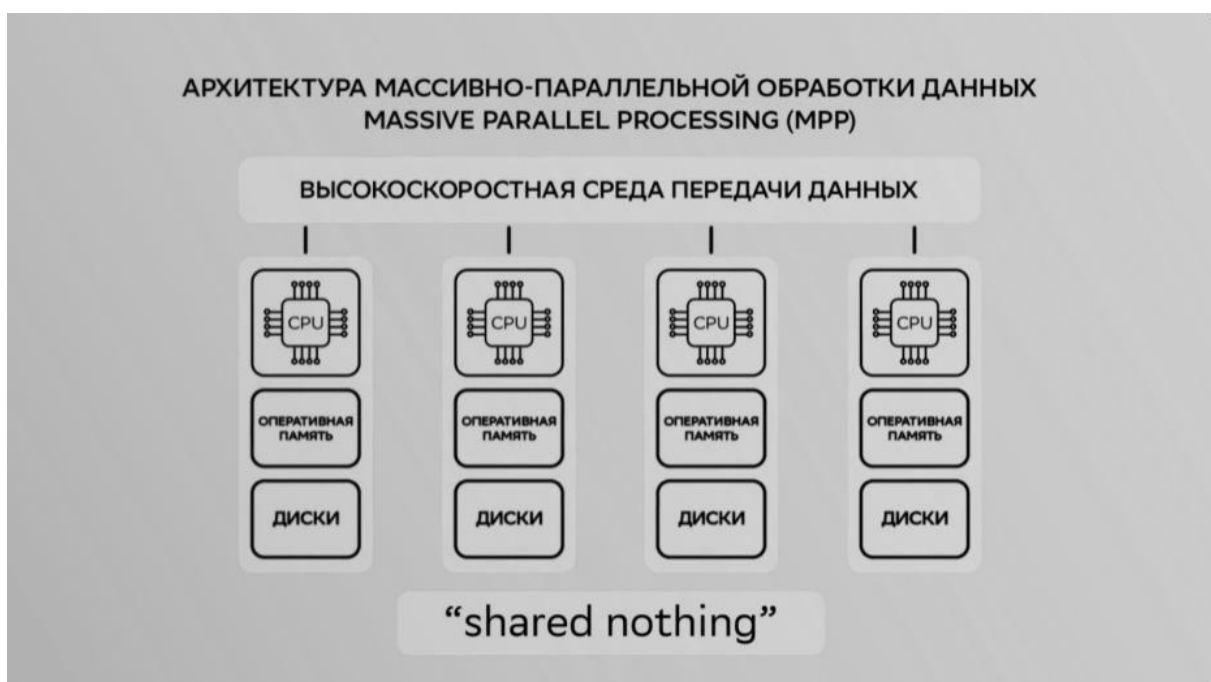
АРХИТЕКТУРА МАССИВНО-ПАРАЛЛЕЛЬНОЙ ОБРАБОТКИ ДАННЫХ
MASSIVE PARALLEL PROCESSING (MPP)

ВЫСОКОСКОРОСТНАЯ СРЕДА ПЕРЕДАЧИ ДАННЫХ

CPU
ОПЕРАТИВНАЯ ПАМЯТЬ
ДИСКИ

CPU
ОПЕРАТИВНАЯ ПАМЯТЬ
ДИСКИ

CPU
ОПЕРАТИВНАЯ ПАМЯТЬ
ДИСКИ

CPU
ОПЕРАТИВНАЯ ПАМЯТЬ
ДИСКИ

“shared nothing”